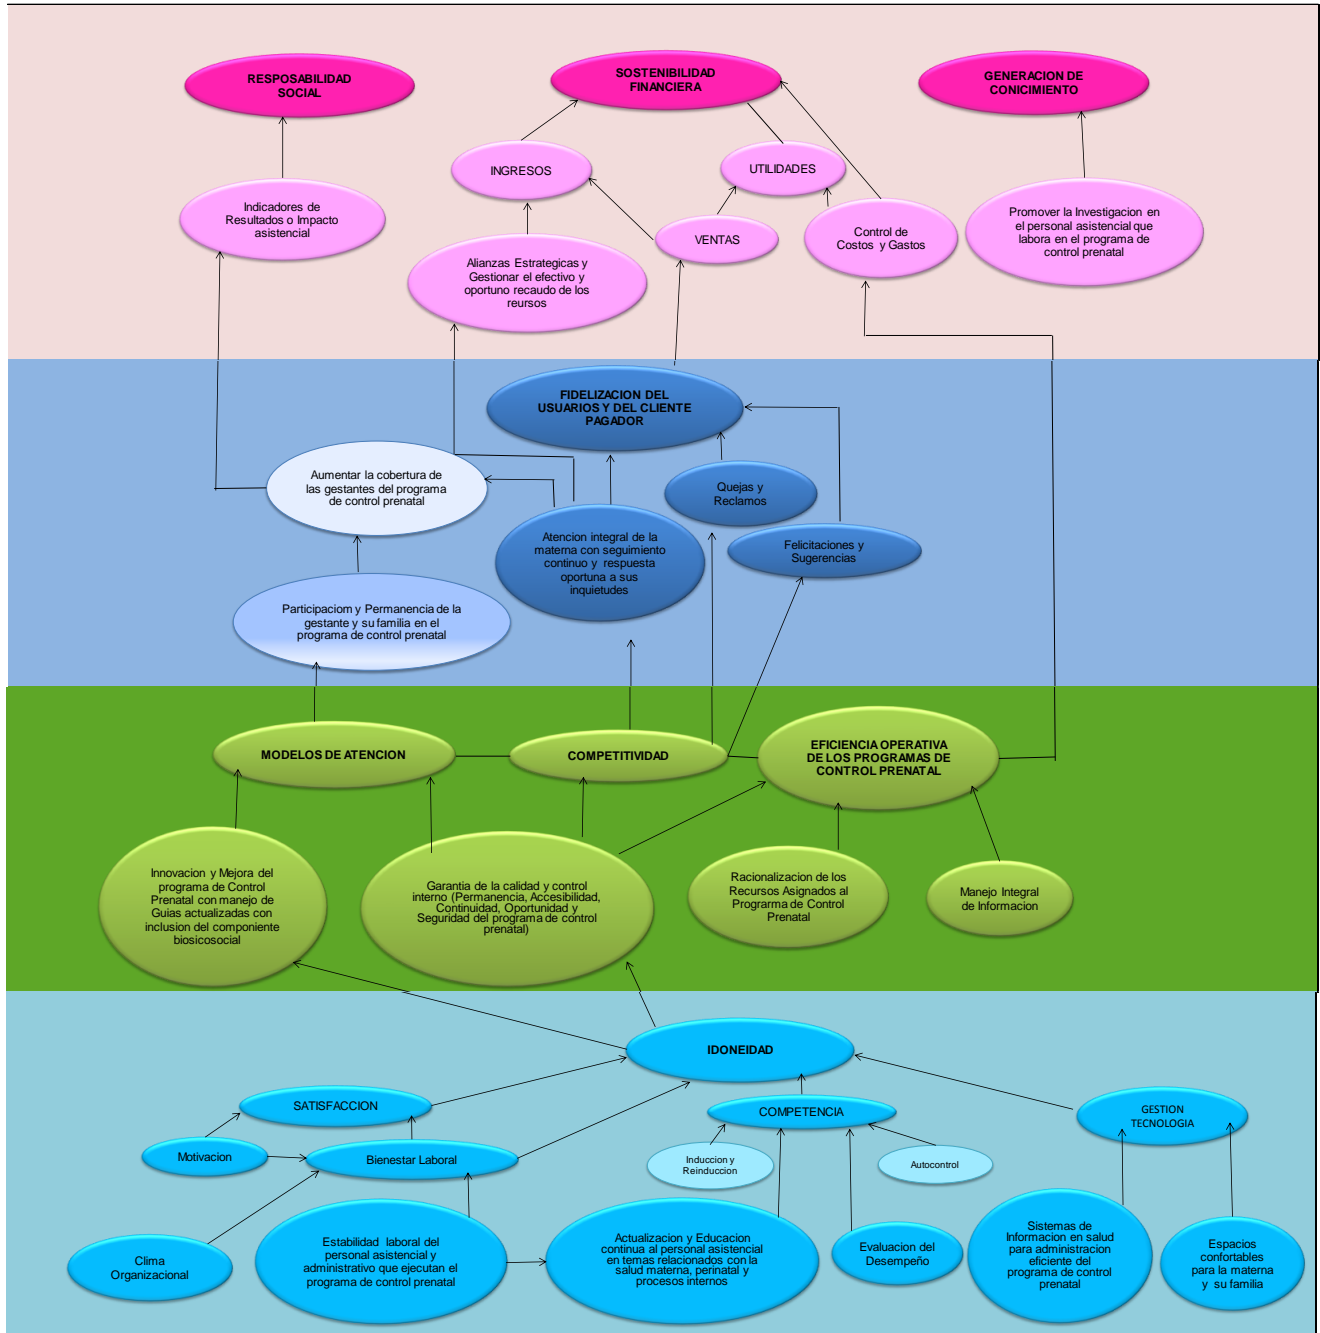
RESPOSABILIDAD SOCIAL

SOSTENIBILIDAD FINANCIERA

GENERACION DE CONICIMIENTO

INGRESOS

UTILIDADES

Indicadores de Resultados o Impacto asistencial

VENTAS

Control de Costos y Gastos

Promover la Investigacion en el personal asistencial que labora en el programa de control prenatal

Alianzas Estrategicas y Gestionar el efectivo y oportuno recaudo de los reursos

FIDELIZACION DEL USUARIOS Y DEL CLIENTE PAGADOR

Aumentar la cobertura de las gestantes del programa de control prenatal

Quejas y Reclamos

Atencion integral de la materna con seguimiento continuo y respuesta oportuna a sus inquietudes

Felicitaciones y Sugerencias

Participaciom y Permanencia de la gestante y su familia en el programa de control prenatal

MODELOS DE ATENCION

COMPETITIVIDAD

EFICIENCIA OPERATIVA DE LOS PROGRAMAS DE CONTROL PRENATAL

Innovacion y Mejora del programa de Control Prenatal con manejo de Guias actualizadas con inclusion del componiente biosicosocial

Garantia de la calidad y control interno (Permanencia, Accesibilidad, Continuidad, Oportunidad y Seguridad del programa de control prenatal)

Racionalizacion de los Recursos Asignados al Programa de Control Prenatal

Manejo Integral de Informacion

IDONEIDAD

SATISFACCION

COMPETENCIA

GESTION TECNOLOGIA

Motivacion

Bienestar Laboral

Induccion y Reinduccion

Autocontrol

Clima Organizacional

Estabilidad laboral del personal asistencial y administrativo que ejecutan el programa de control prenatal

Actualizacion y Educacion continua al personal asistencial en temas relacionados con la salud materna, perinatal y procesos internos

Evaluacion del Desempeño

Sistemas de Informacion en salud para administracion eficiente del programa de control prenatal

Espacios confortables para la materna y su familia